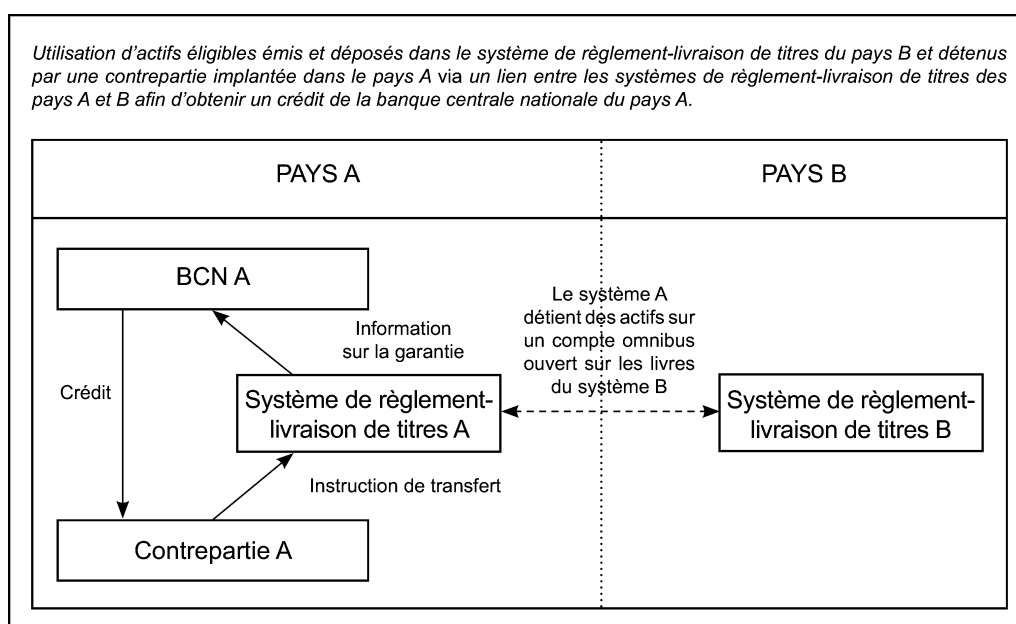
Utilisation d'actifs éligibles émis et déposés dans le système de règlement-livraison de titres du pays B et détenus par une contrepartie implantée dans le pays A via un lien entre les systèmes de règlement-livraison de titres des pays A et B afin d'obtenir un crédit de la banque centrale nationale du pays A.

| PAYS A | PAYS B |
|---|---|

BCN A

Information sur la garantie

Crédit

Système de règlement-livraison de titres A

Instruction de transfert

Contrepartie A

Le système A détient des actifs sur un compte omnibus ouvert sur les livres du système B

Système de règlement-livraison de titres B